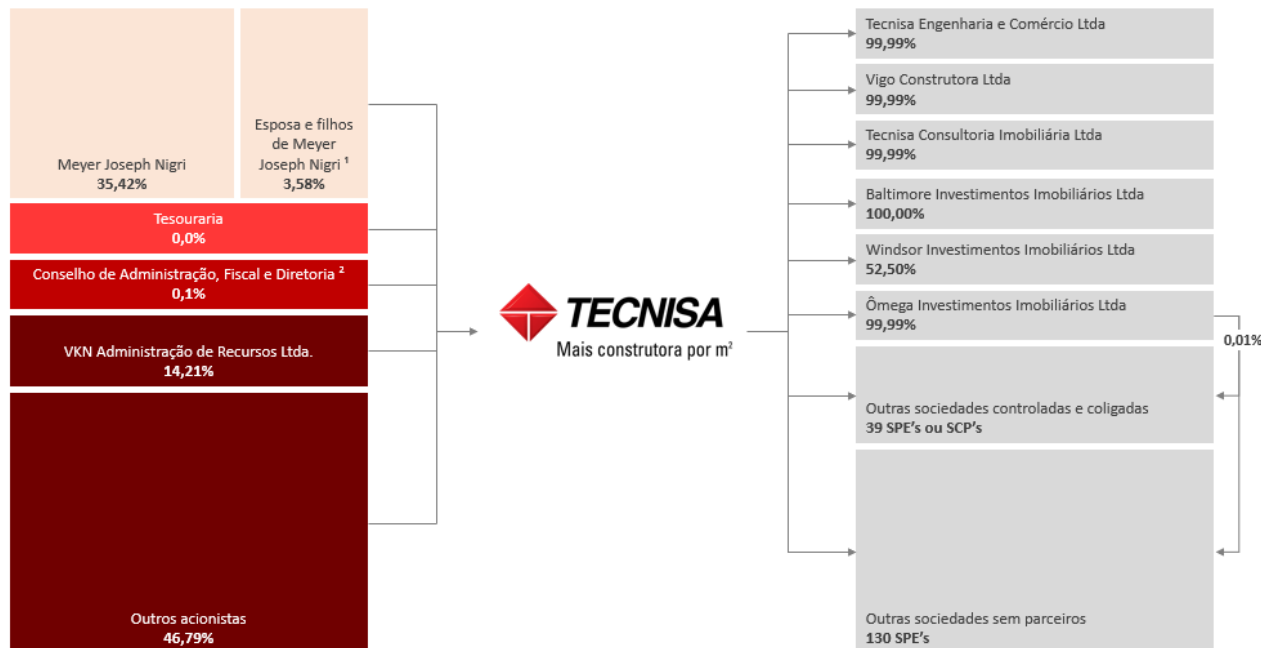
Meyer Joseph Nigri
35,42%

Esposa e filhos de Meyer Joseph Nigri ¹
3,58%

Tesouraria
0,0%

Conselho de Administração, Fiscal e Diretoria ²
0,1%

VKN Administração de Recursos Ltda.
14,21%

Outros acionistas
46,79%

TECNISA
Mais construtora por m²

Tecnisa Engenharia e Comércio Ltda
99,99%

Vigo Construtora Ltda
99,99%

Tecnisa Consultoria Imobiliária Ltda
99,99%

Baltimore Investimentos Imobiliários Ltda
100,00%

Windsor Investimentos Imobiliários Ltda
52,50%

Ômega Investimentos Imobiliários Ltda
99,99%

0,01%

Outras sociedades controladas e coligadas
39 SPE's ou SCP's

Outras sociedades sem parceiros
130 SPE's